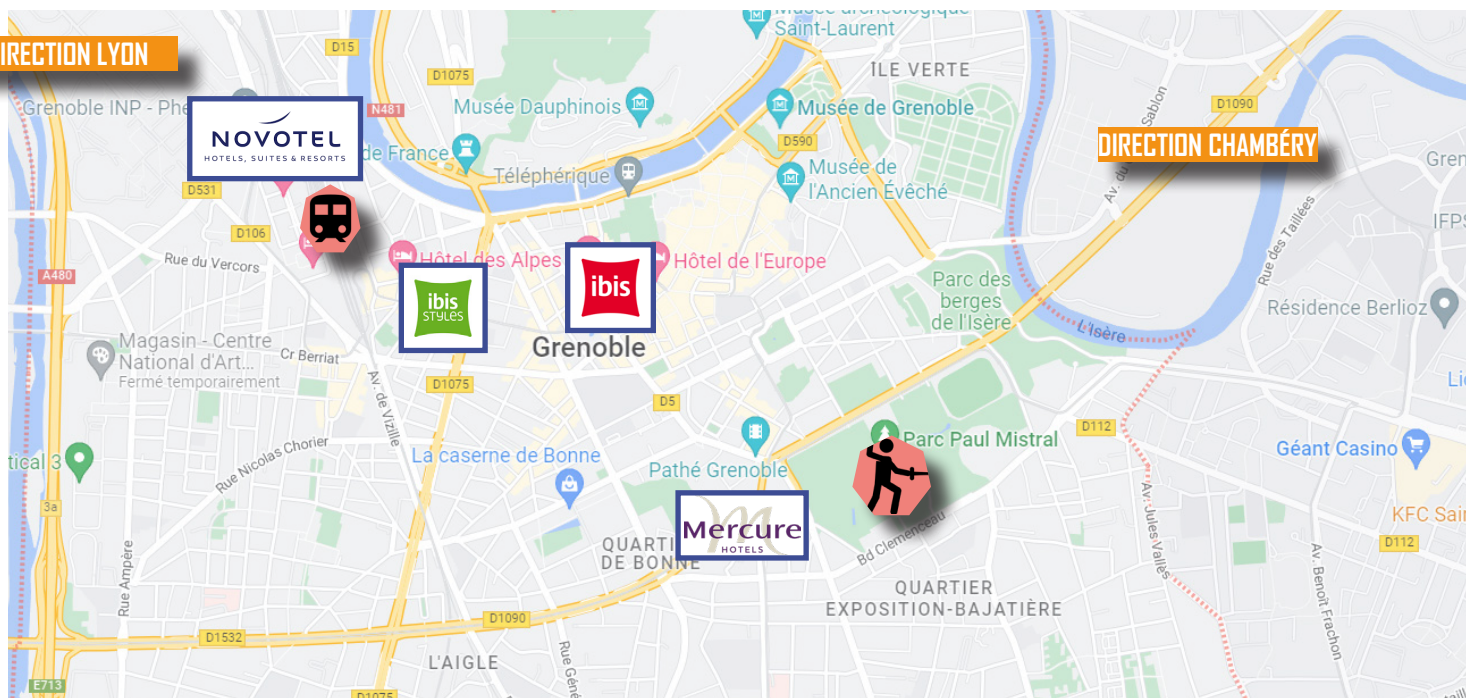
DIRECTION LYON

Musée archéologique Saint-Laurent

D15

D1075

ILE VERTE

Grenoble INP - Phe

N481

Musée Dauphinois

Musée de Grenoble

D1090

NOVOTEL
HOTELS, SUITES & RESORTS

de France

D590

DIRECTION CHAMBÉRY

Téléphérique

Musée de l'Ancien Évêché

Gren

D531

IFPS

D106

Hôtel des Alpes

Hôtel de l'Europe

Rue du Vercors

ibis STYLES

ibis

Parc des berges de l'Isère

A480

Résidence Berlioz

L'Isère

Magasin - Centre National d'Art...
Fermé temporairement

Grenoble

Cr Berriat

Rue des Taillées

Av. de Vizille

D1075

D5

Li

D112

Parc Paul Mistral

Rue Nicolas Chorier

Géant Casino

tical 3

La caserne de Bonne

Pathé Grenoble

3a

KFC Sai

Bd Clemenceau

Mercure HOTELS

QUARTIER DE BONNE

D112

Av. Jules Vallès

Rue Ampère

QUARTIER EXPOSITION-BAJATIÈRE

D1090

Av. Benoît Frachon

D1532

L'AIGLE

Rue Géné

E713

D1075